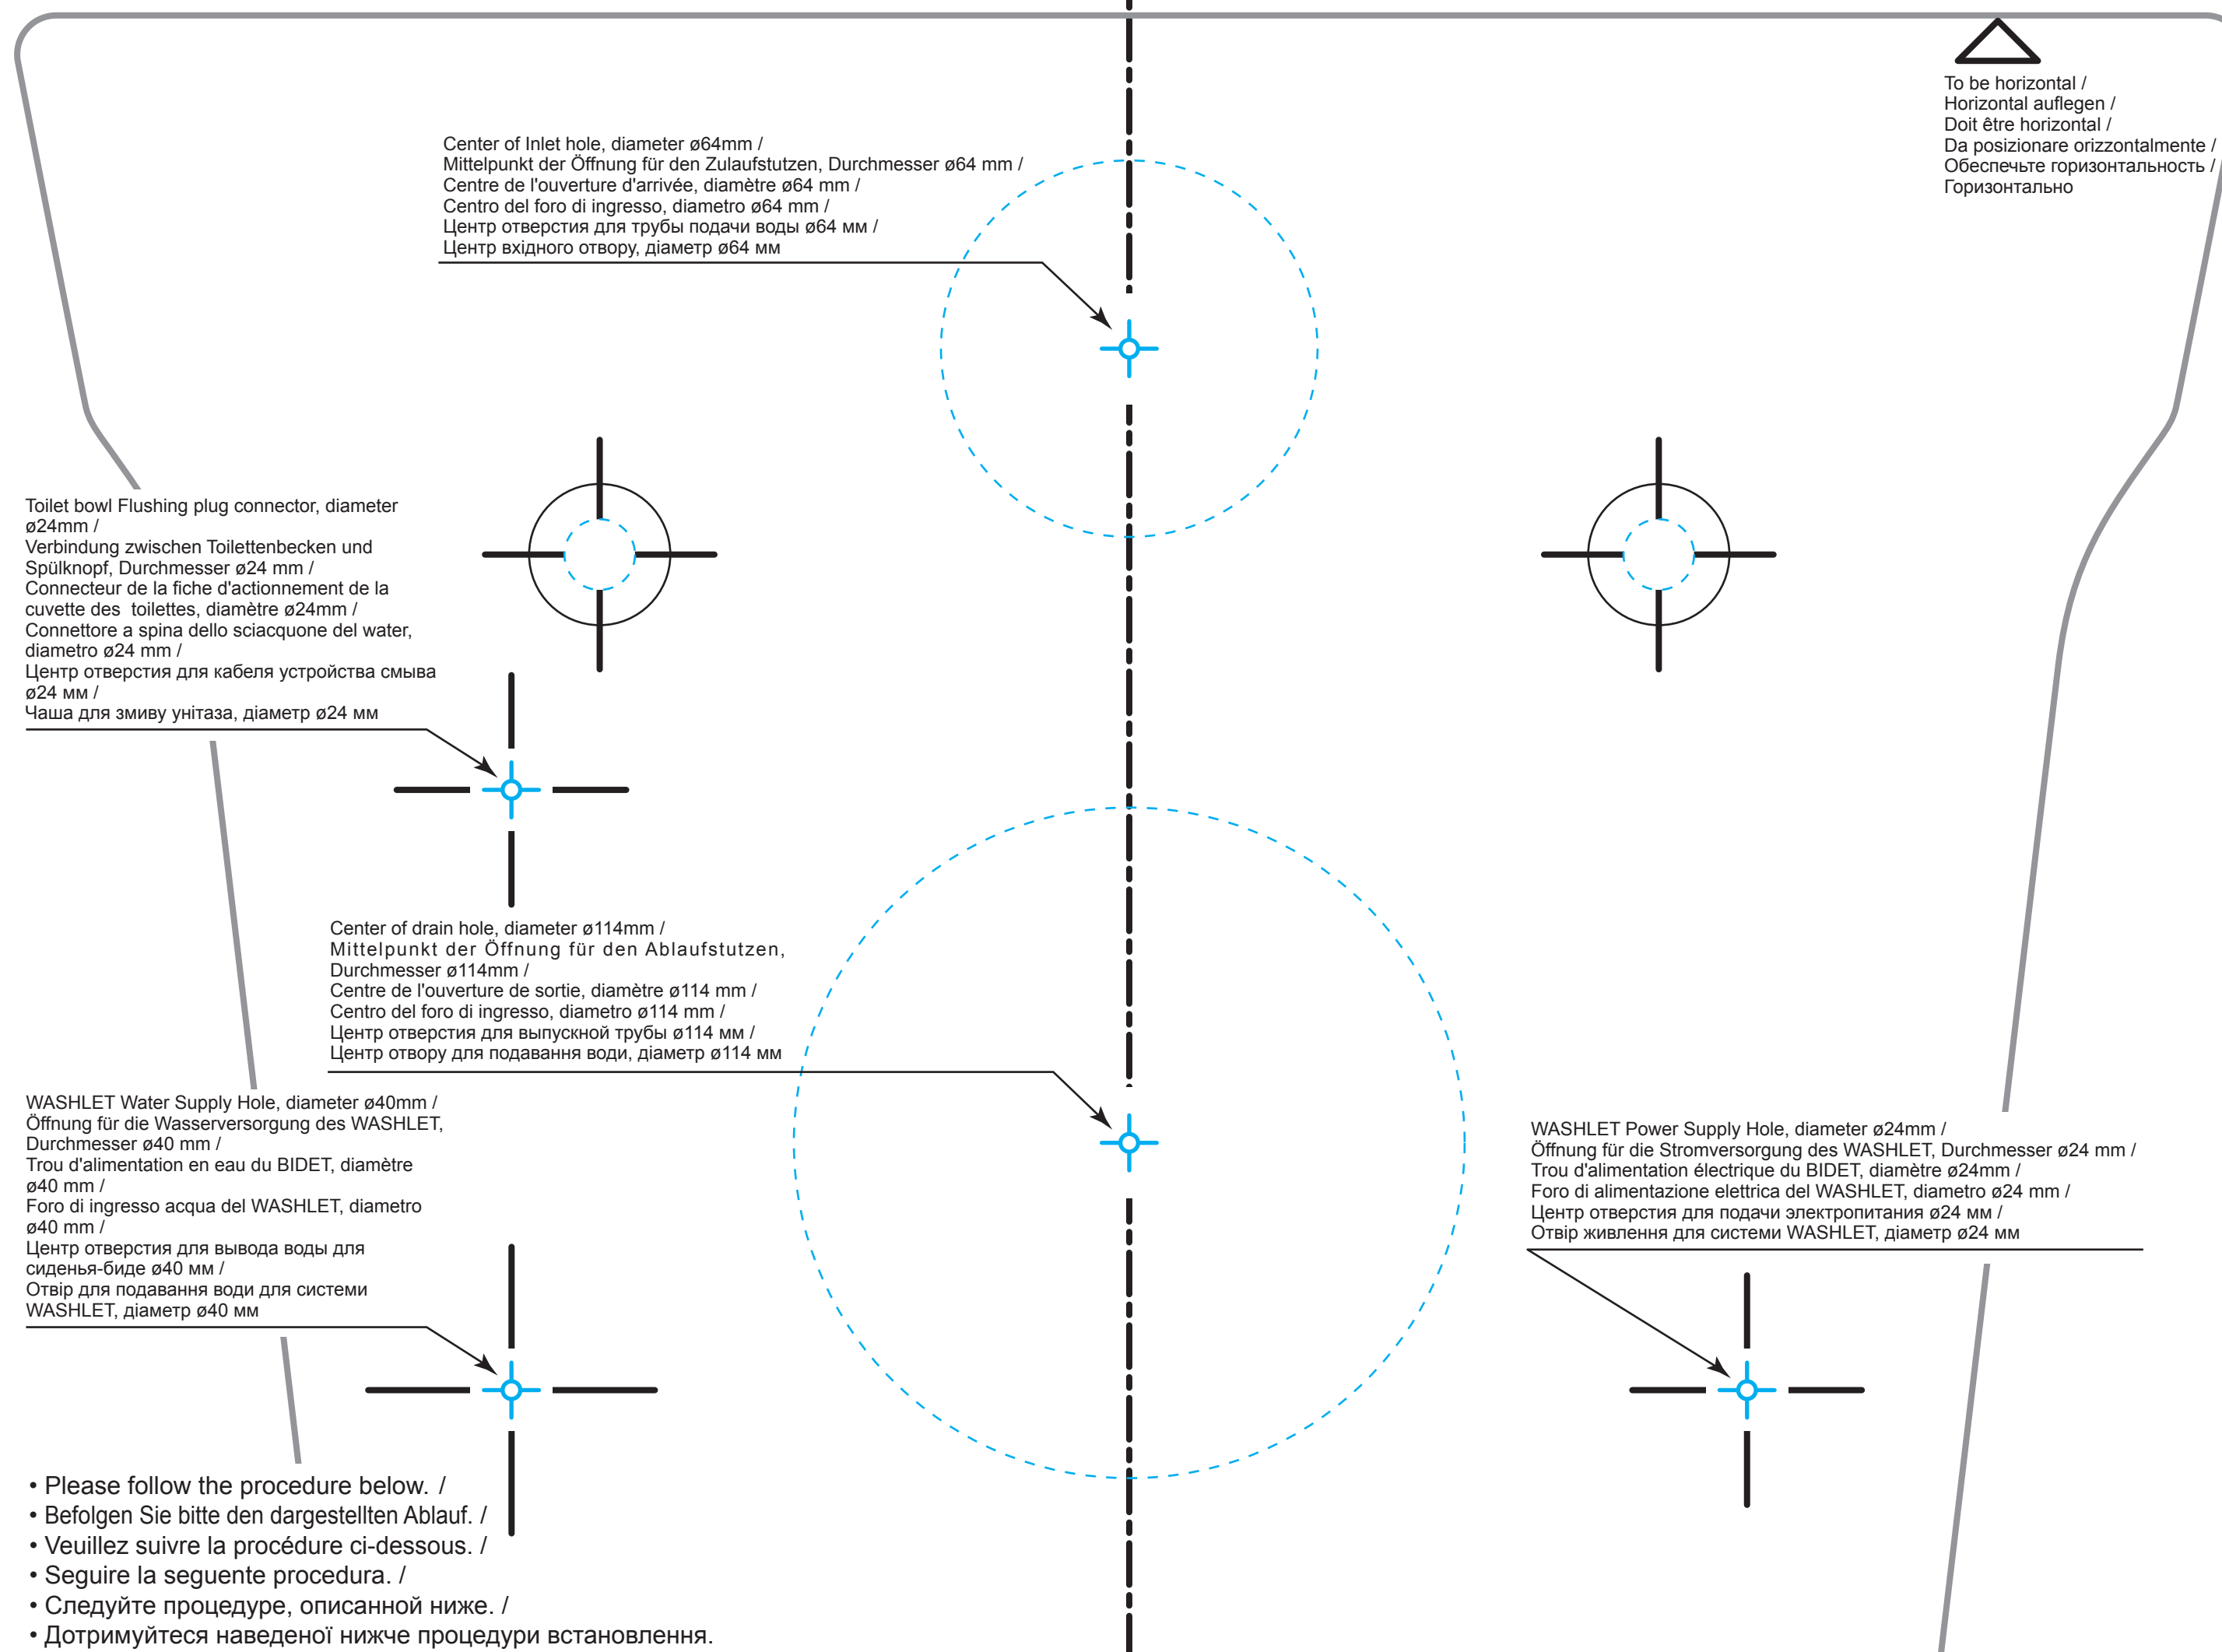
To be horizontal /
Horizontal auflegen /
Doit être horizontal /
Da posizionare orizzontalmente /
Обеспечьте горизонтальность /
Горизонтально

Center of Inlet hole, diameter ø64mm /
Mittelpunkt der Öffnung für den Zulaufstutzen, Durchmesser ø64 mm /
Centre de l'ouverture d'arrivée, diamètre ø64 mm /
Centro del foro di ingresso, diametro ø64 mm /
Центр отверстия для трубы подачи воды ø64 мм /
Центр вхідного отвору, діаметр ø64 мм

Toilet bowl Flushing plug connector, diameter ø24mm /
Verbindung zwischen Toilettenbecken und Spülknopf, Durchmesser ø24 mm /
Connecteur de la fiche d'actionnement de la cuvette des toilettes, diamètre ø24mm /
Connettore a spina dello sciacquone del water, diametro ø24 mm /
Центр отверстия для кабеля устройства смыва ø24 мм /
Чаша для змиву унітаза, діаметр ø24 мм

Center of drain hole, diameter ø114mm /
Mittelpunkt der Öffnung für den Ablaufstutzen, Durchmesser ø114mm /
Centre de l'ouverture de sortie, diamètre ø114 mm /
Centro del foro di ingresso, diametro ø114 mm /
Центр отверстия для выпускной трубы ø114 мм /
Центр отвору для подавання води, діаметр ø114 мм

WASHLET Water Supply Hole, diameter ø40mm /
Öffnung für die Wasserversorgung des WASHLET, Durchmesser ø40 mm /
Trou d'alimentation en eau du BIDET, diamètre ø40 mm /
Foro di ingresso acqua del WASHLET, diametro ø40 mm /
Центр отверстия для вывода воды для сиденья-биде ø40 мм /
Отвір для подавання води для системи WASHLET, діаметр ø40 мм

WASHLET Power Supply Hole, diameter ø24mm /
Öffnung für die Stromversorgung des WASHLET, Durchmesser ø24 mm /
Trou d'alimentation électrique du BIDET, diamètre ø24mm /
Foro di alimentazione elettrica del WASHLET, diametro ø24 mm /
Центр отверстия для подачи электропитания ø24 мм /
Отвір живлення для системи WASHLET, діаметр ø24 мм

• Please follow the procedure below. /
• Befolgen Sie bitte den dargestellten Ablauf. /
• Veuillez suivre la procédure ci-dessous. /
• Seguire la seguente procedura. /
• Следуйте процедуре, описанной ниже. /
• Дотримуйтеся наведеної нижче процедури встановлення.